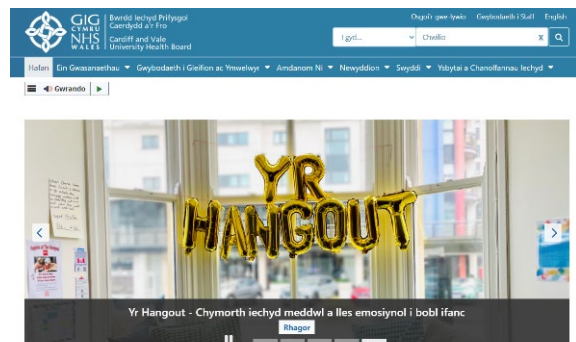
GIG CYMRU NHS WALES Bwrdd Iechyd Prifysgol Caerdydd a'r Fro
Cardiff and Vale University Health Board

Ougoh gaw lyaio Gwybodaeth i Staff English

I gyd... Chwilio

Hafan Ein Gwasanaethau Gwybodaeth i Gleifion ac Ymwelwyr Amdanom Ni Newyddion Swyddi Ysbytai a Chanolfannau Iechyd

Gwrando

YR HANGOUT

Yr Hangout - Chymorth iechyd meddwl a lles emosiynol i bobl ifanc

Rhagor